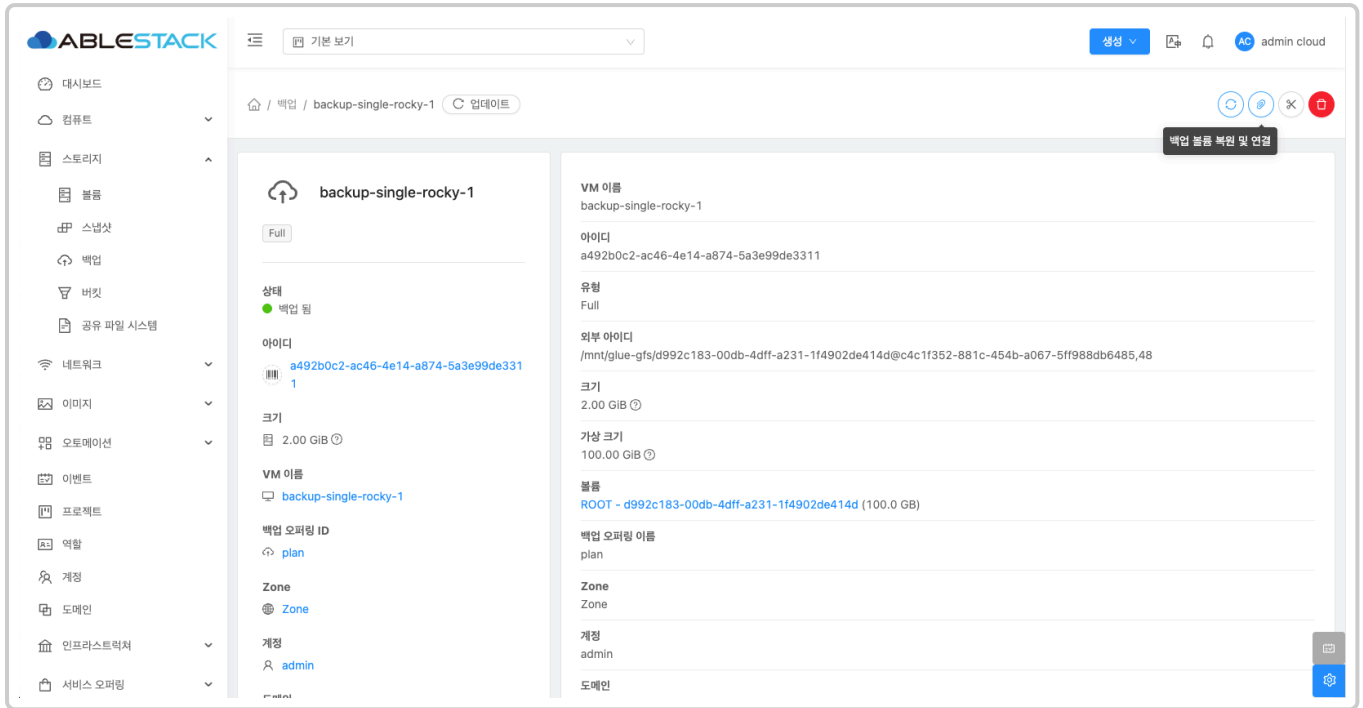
ABLESTACK

기본 보기

생성

AC admin cloud

대시보드
컴퓨트
스토리지
볼륨
스냅샷
백업
버킷
공유 파일 시스템
네트워크
이미지
오토메이션
이벤트
프로젝트
역할
계정
도메인
인프라스트럭쳐
서비스 오퍼링

백업 / backup-single-rocky-1 업데이트

백업 볼륨 복원 및 연결

backup-single-rocky-1

Full

상태
백업 됨

아이디
a492b0c2-ac46-4e14-a874-5a3e99de3311

크기
2.00 GiB

VM 이름
backup-single-rocky-1

백업 오퍼링 ID
plan

Zone
Zone

계정
admin

VM 이름
backup-single-rocky-1

아이디
a492b0c2-ac46-4e14-a874-5a3e99de3311

유형
Full

외부 아이디
/mnt/glue-gfs/d992c183-00db-4dff-a231-1f4902de414d@c4c1f352-881c-454b-a067-5ff988db6485,48

크기
2.00 GiB

가상 크기
100.00 GiB

볼륨
ROOT - d992c183-00db-4dff-a231-1f4902de414d (100.0 GB)

백업 오퍼링 이름
plan

Zone
Zone

계정
admin

도메인